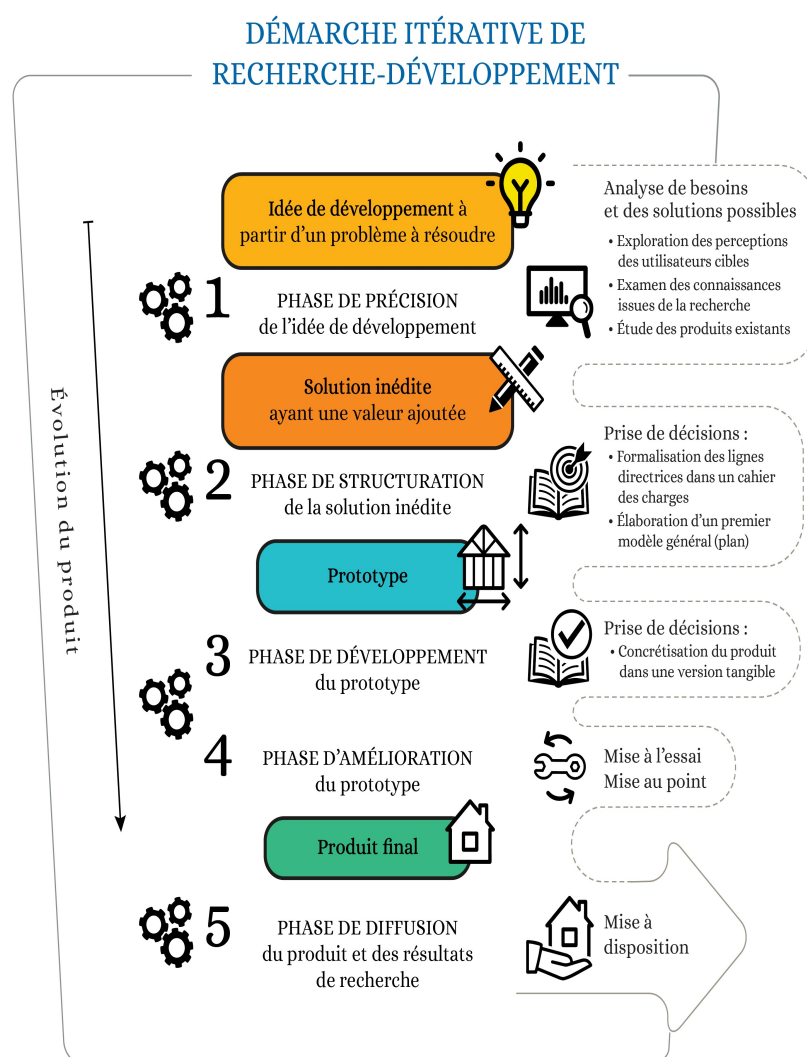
DÉMARCHE ITÉRATIVE DE RECHERCHE-DÉVELOPPEMENT

Évolution du produit

Idée de développement à partir d'un problème à résoudre

Analyse de besoins et des solutions possibles
• Exploration des perceptions des utilisateurs cibles
• Examen des connaissances issues de la recherche
• Étude des produits existants

1 PHASE DE PRÉCISION de l'idée de développement

Solution inédite ayant une valeur ajoutée

Prise de décisions :
• Formalisation des lignes directrices dans un cahier des charges
• Élaboration d'un premier modèle général (plan)

2 PHASE DE STRUCTURATION de la solution inédite

Prototype

Prise de décisions :
• Concrétisation du produit dans une version tangible

3 PHASE DE DÉVELOPPEMENT du prototype

4 PHASE D'AMÉLIORATION du prototype

Mise à l'essai
Mise au point

Produit final

5 PHASE DE DIFFUSION du produit et des résultats de recherche

Mise à disposition